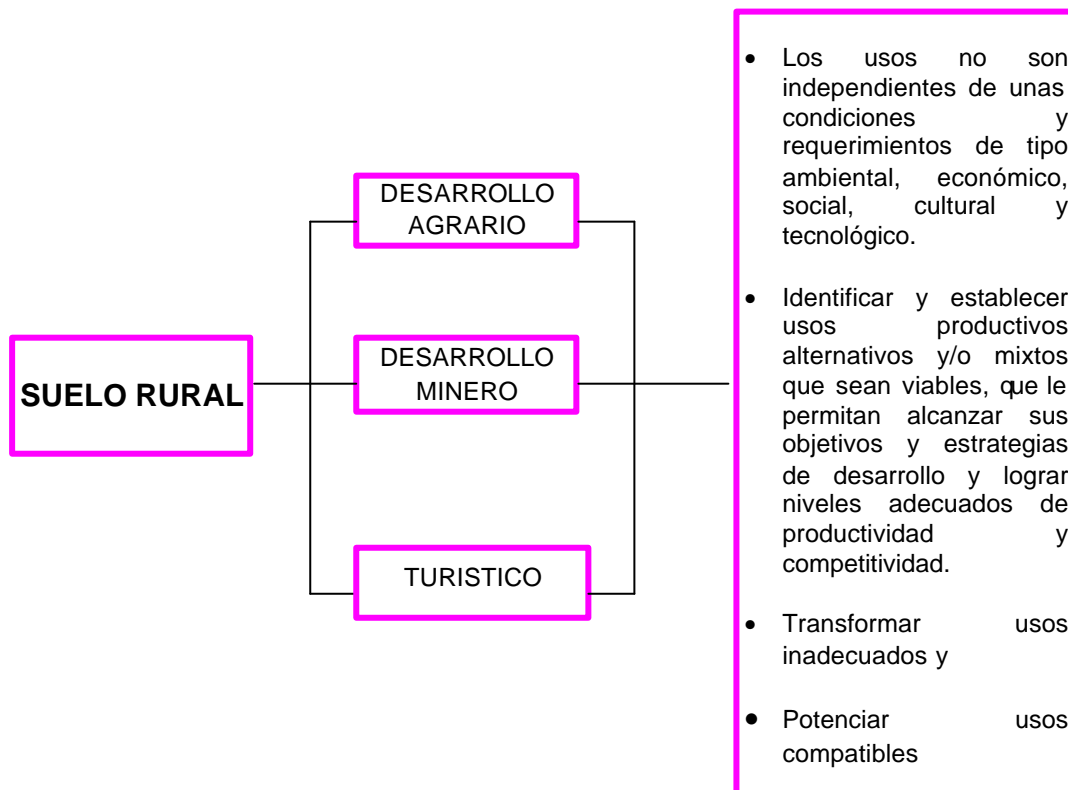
SUELO RURAL

DESARROLLO AGRARIO

DESARROLLO MINERO

TURISTICO

- Los usos no son independientes de unas condiciones y requerimientos de tipo ambiental, económico, social, cultural y tecnológico.
- Identificar y establecer usos productivos alternativos y/o mixtos que sean viables, que le permitan alcanzar sus objetivos y estrategias de desarrollo y lograr niveles adecuados de productividad y competitividad.
- Transformar usos inadecuados y
- Potenciar usos compatibles